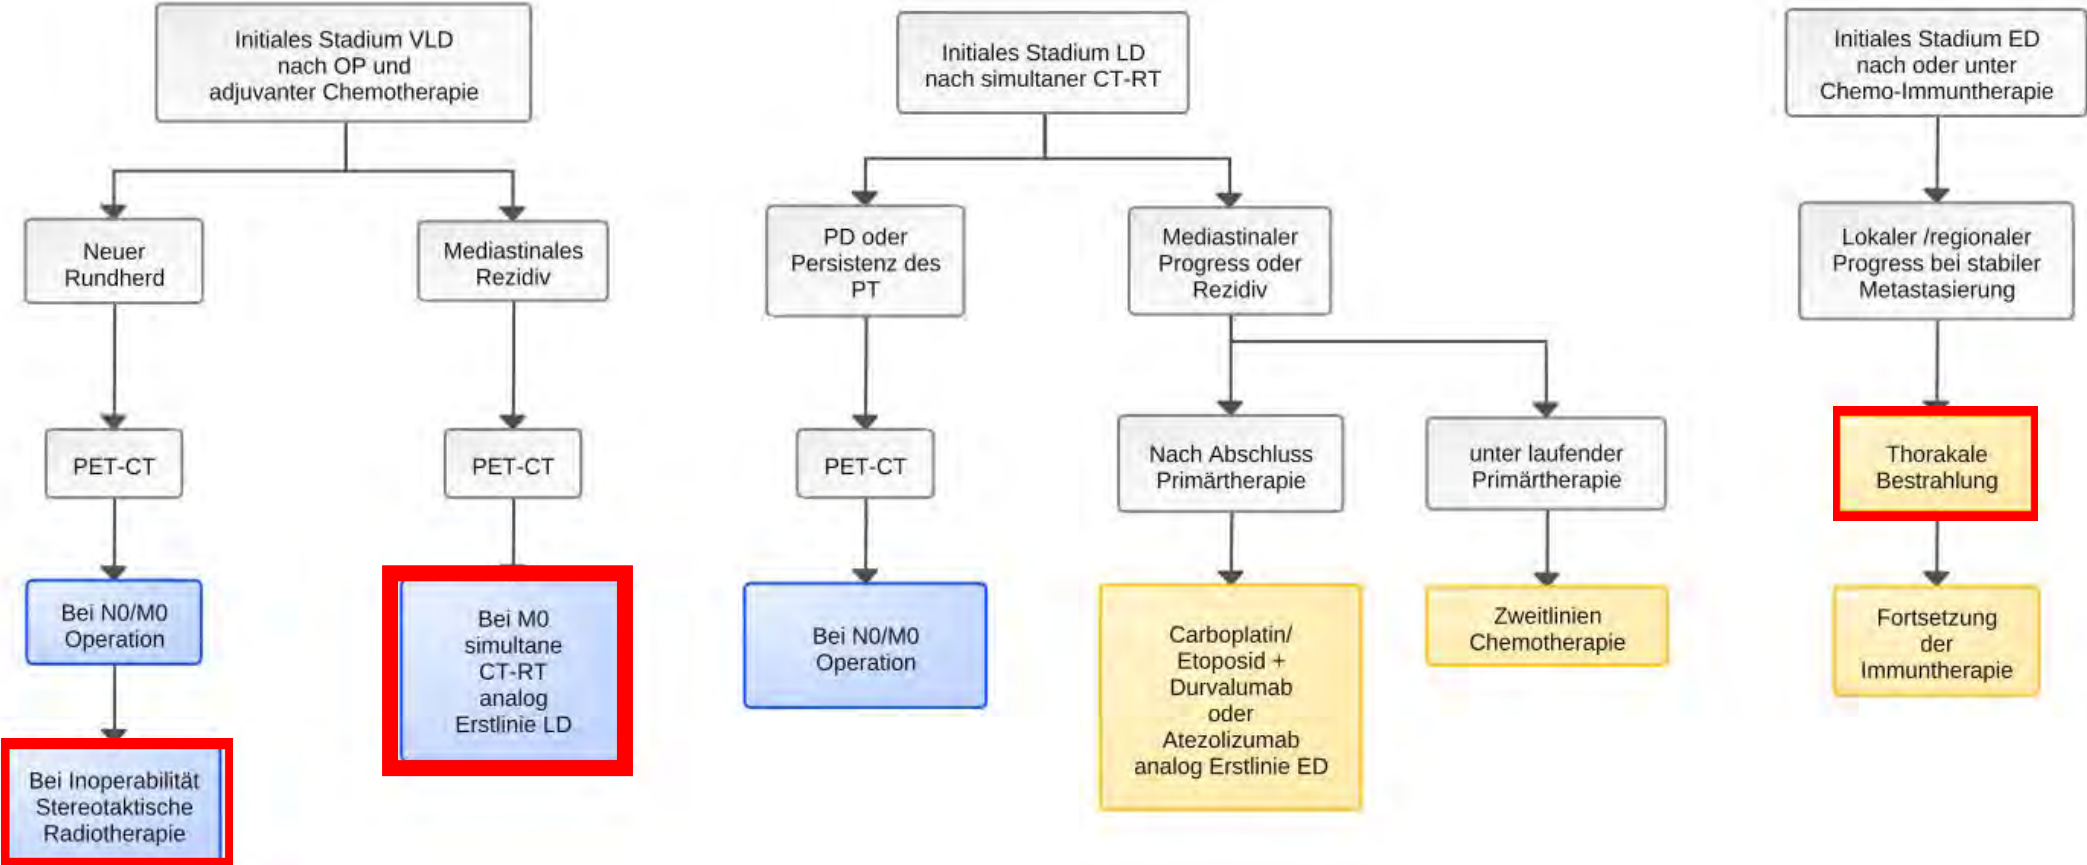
Initiales Stadium VLD nach OP und adjuvanter Chemotherapie

Neuer Rundherd

PET-CT

Bei N0/M0 Operation

Bei Inoperabilität Stereotaktische Radiotherapie

Mediastinales Rezidiv

PET-CT

Bei M0 simultane CT-RT analog Erstlinie LD

Initiales Stadium LD nach simultaner CT-RT

PD oder Persistenz des PT

PET-CT

Bei N0/M0 Operation

Mediastinaler Progress oder Rezidiv

Nach Abschluss Primärtherapie

Carboplatin/ Etoposid + Durvalumab oder Atezolizumab analog Erstlinie ED

unter laufender Primärtherapie

Zweitlinien Chemotherapie

Initiales Stadium ED nach oder unter Chemo-Immuntherapie

Lokaler /regionaler Progress bei stabiler Metastasierung

Thorakale Bestrahlung

Fortsetzung der Immuntherapie